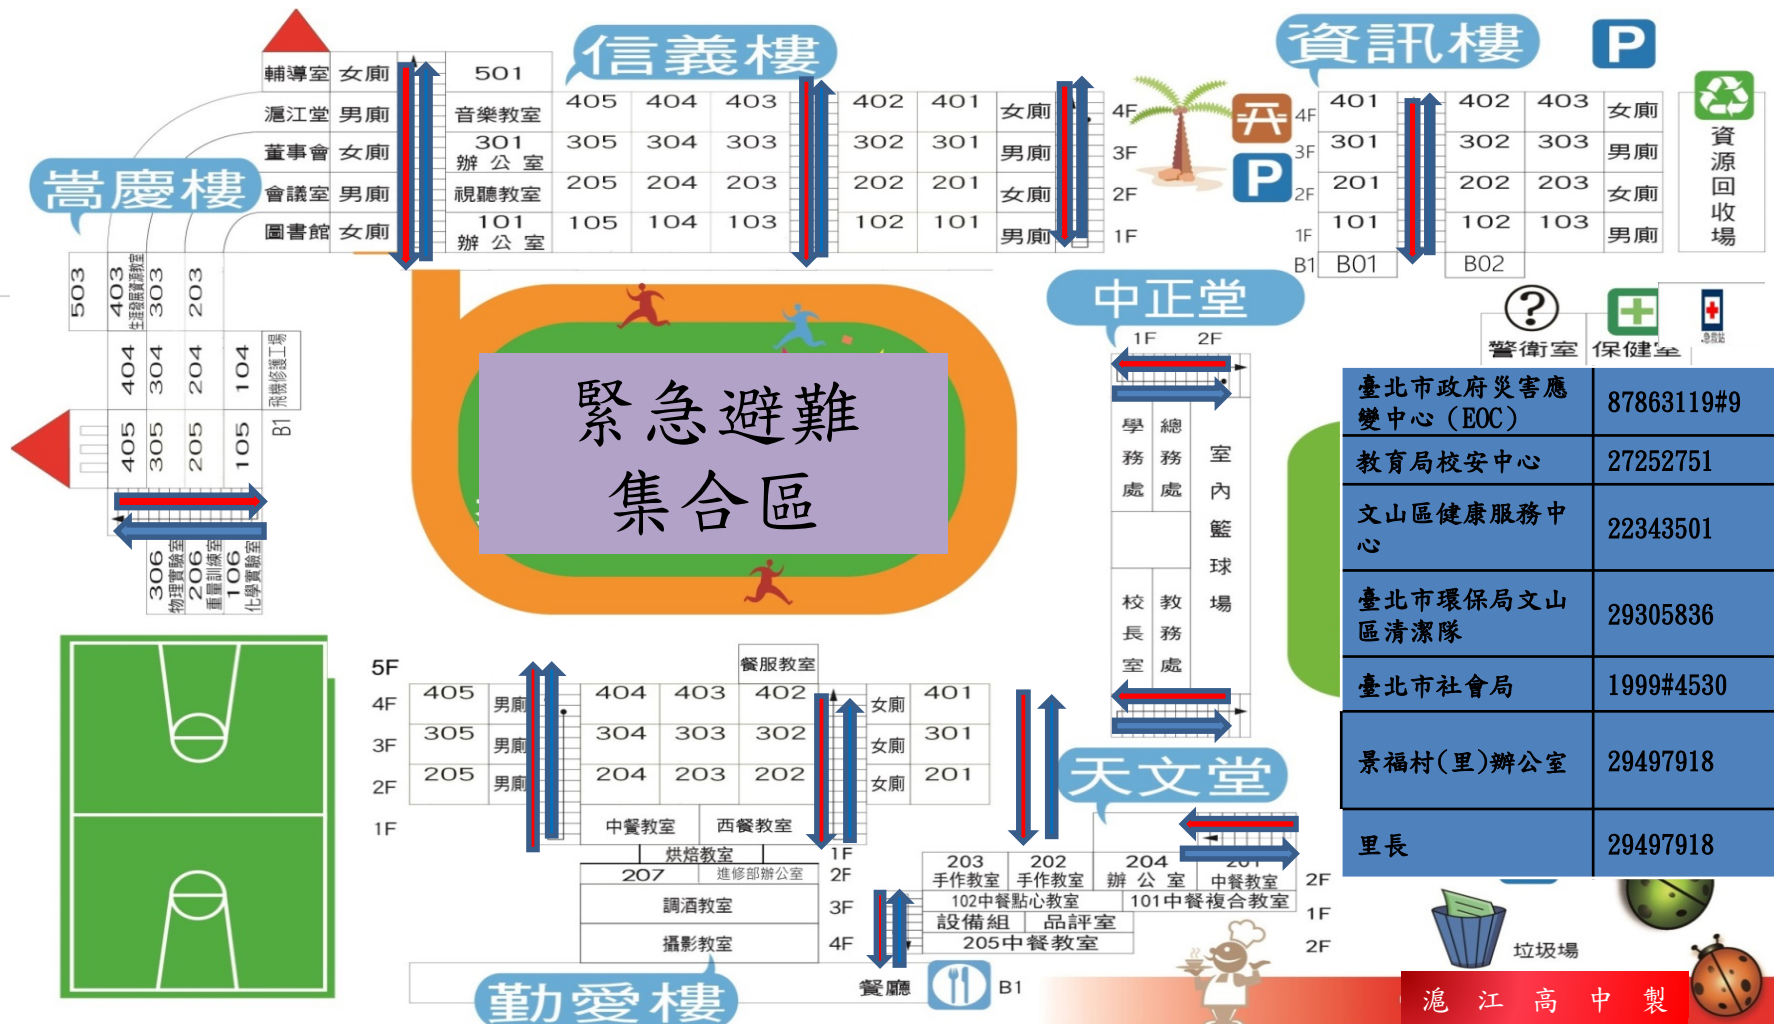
信義樓

輔導室 女廁 501
滬江堂 男廁 音樂教室 405 404 403 402 401 女廁 4F
董事會 女廁 301 辦公室 305 304 303 302 301 男廁 3F
會議室 男廁 視聽教室 205 204 203 202 201 女廁 2F
圖書館 女廁 101 辦公室 105 104 103 102 101 男廁 1F

資訊樓

| 4F | 401 | 402 | 403 | 女廁 |
|---|---|---|---|---|
| 3F | 301 | 302 | 303 | 男廁 |
| 2F | 201 | 202 | 203 | 女廁 |
| 1F | 101 | 102 | 103 | 男廁 |
| B1 | B01 | B02 | | |

資源回收場

嵩慶樓

503 403 生涯規劃教室 303 203
404 304 204 104 B1 飛機修護工場
405 305 205 105
306 物理實驗室 206 重量訓練室 106 化學實驗室

中正堂
1F 2F
學務處 總務處 室內籃球場
校長室 教務處

警衛室 保健室

緊急避難
集合區

| 臺北市政府災害應變中心（EOC） | 87863119#9 |
|---|---|
| 教育局校安中心 | 27252751 |
| 文山區健康服務中心 | 22343501 |
| 臺北市環保局文山區清潔隊 | 29305836 |
| 臺北市社會局 | 1999#4530 |
| 景福村(里)辦公室 | 29497918 |
| 里長 | 29497918 |

5F
4F 405 男廁 404 403 402 女廁 401
3F 305 男廁 304 303 302 女廁 301
2F 205 男廁 204 203 202 女廁 201
1F 中餐教室 西餐教室
餐服教室
烘焙教室 1F
207 進修部辦公室 2F
調酒教室 3F
攝影教室 4F

天文堂
203 手作教室 202 手作教室 204 辦公室 201 中餐教室 2F
102中餐點心教室 101中餐複合教室 1F
設備組 品評室
205中餐教室 2F

餐廳 B1
勤愛樓
垃圾場
滬 江 高 中 製